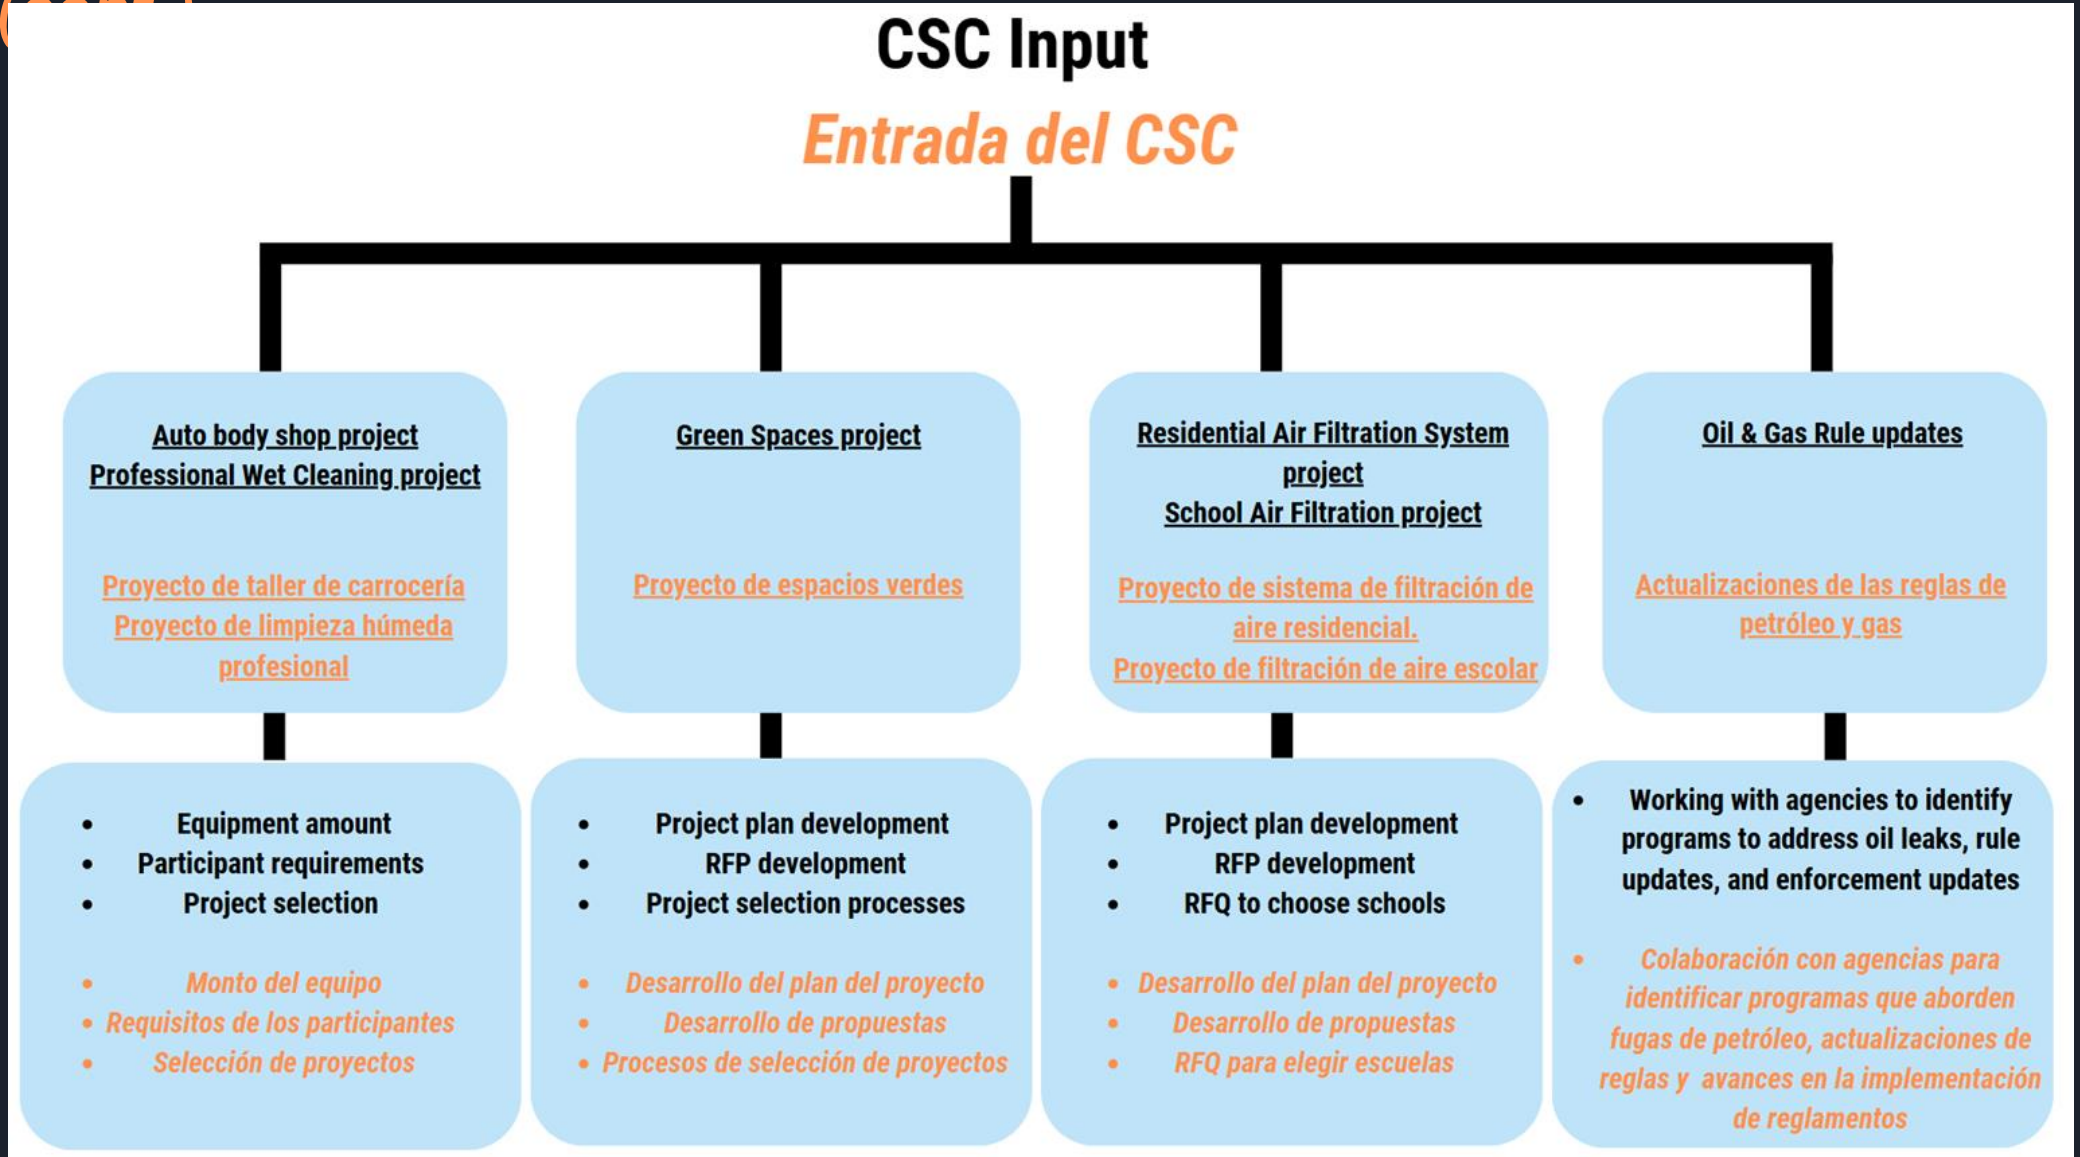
CSC Input

Entrada del CSC

Auto body shop project
Professional Wet Cleaning project

Proyecto de taller de carrocería
Proyecto de limpieza húmeda profesional

Green Spaces project

Proyecto de espacios verdes

Residential Air Filtration System project
School Air Filtration project

Proyecto de sistema de filtración de aire residencial.
Proyecto de filtración de aire escolar

Oil & Gas Rule updates

Actualizaciones de las reglas de petróleo y gas

- Equipment amount
- Participant requirements
- Project selection

- Monto del equipo
- Requisitos de los participantes
- Selección de proyectos

- Project plan development
- RFP development
- Project selection processes

- Desarrollo del plan del proyecto
- Desarrollo de propuestas
- Procesos de selección de proyectos

- Project plan development
- RFP development
- RFQ to choose schools

- Desarrollo del plan del proyecto
- Desarrollo de propuestas
- RFQ para elegir escuelas

- Working with agencies to identify programs to address oil leaks, rule updates, and enforcement updates

- Colaboración con agencias para identificar programas que aborden fugas de petróleo, actualizaciones de reglas y avances en la implementación de reglamentos